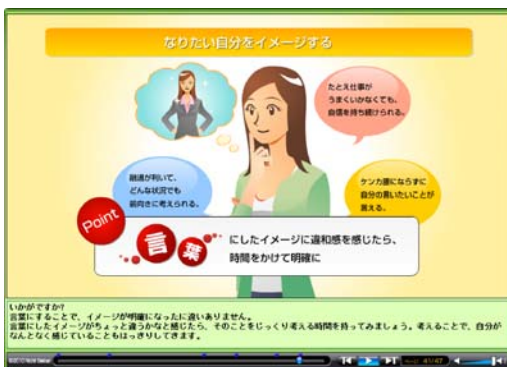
なりたい自分をイメージする

たとえ仕事が
うまくいかなくても、
自信を持ち続けられる。

融通が利いて、
どんな状況でも
前向きに考えられる。

ケンカ腰にならずに
自分の言いたいことが
言える。

Point

言 葉

にしたイメージに違和感を感じたら、
時間をかけて明確に

いかがですか?
言葉にすることで、イメージが明確になったに違いありません。
言葉にしたイメージがちょっと違うかなと感じたら、そのことをじっくり考える時間を持ってみましょう。考えることで、自分がなんとなく感じていることもはっきりしてきます。

41/47